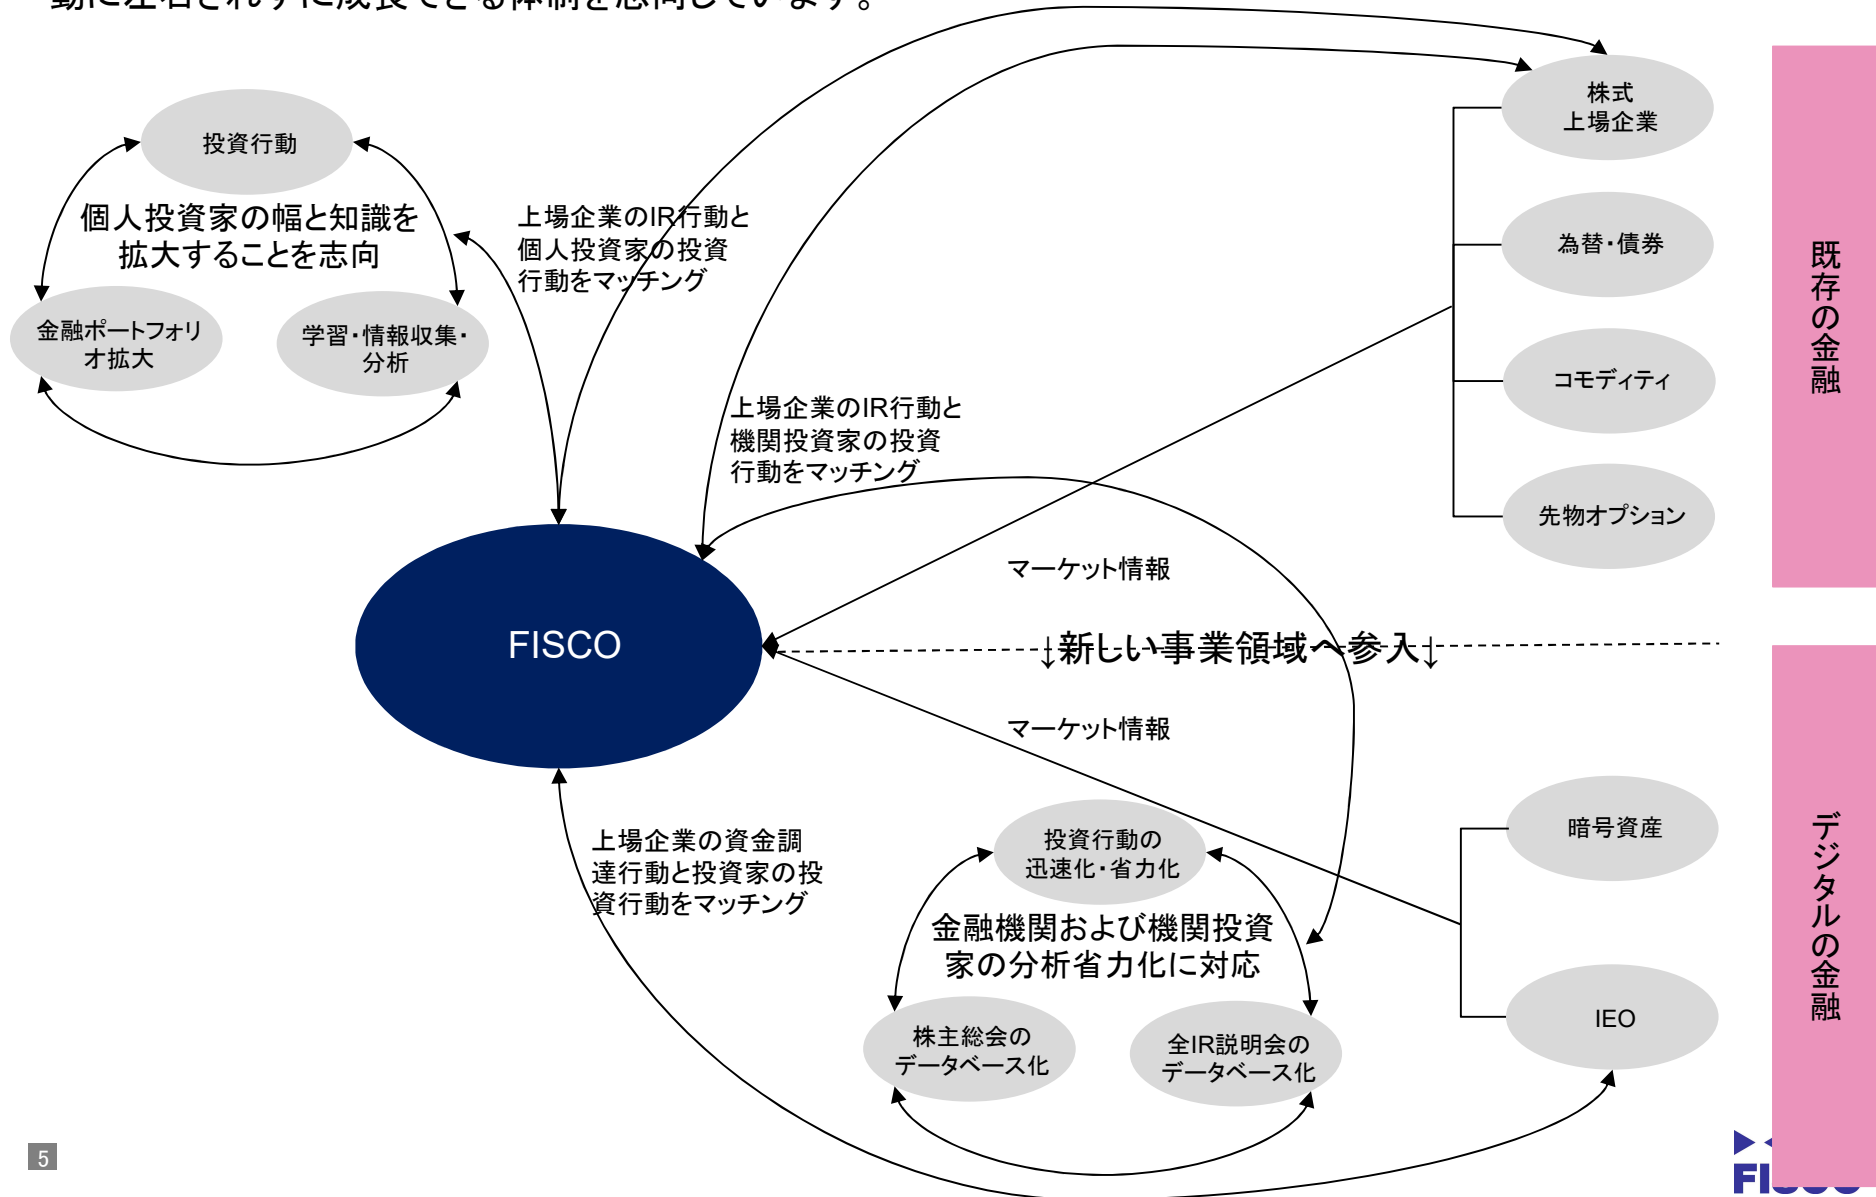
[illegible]に左右されずに成長できる体制を志向しています。

投資行動
個人投資家の幅と知識を拡大することを志向
金融ポートフォリオ拡大
学習・情報収集・分析

上場企業のIR行動と個人投資家の投資行動をマッチング

上場企業のIR行動と機関投資家の投資行動をマッチング

株式
上場企業
為替・債券
コモディティ
先物オプション

既存の金融

FISCO

マーケット情報
↓新しい事業領域へ参入↓
マーケット情報

上場企業の資金調達行動と投資家の投資行動をマッチング

投資行動の迅速化・省力化
金融機関および機関投資家の分析省力化に対応
株主総会のデータベース化
全IR説明会のデータベース化

暗号資産
IEO

デジタルの金融

5

FI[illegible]